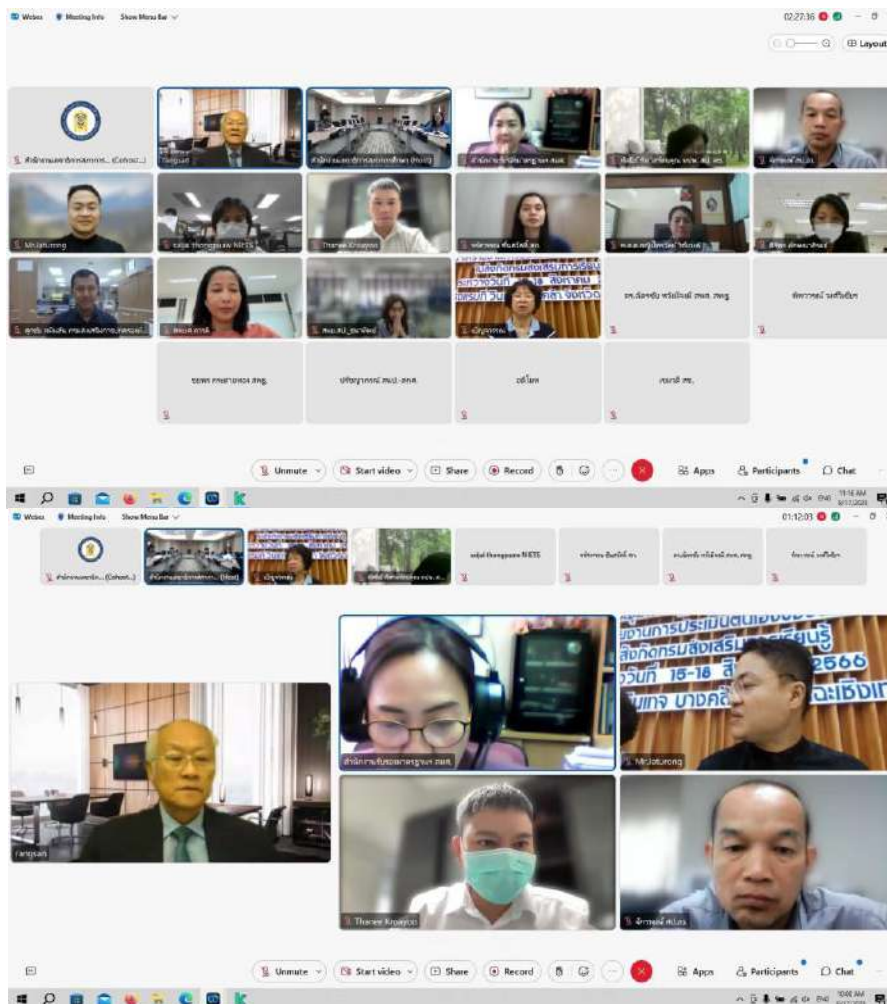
Webex Meeting Info Show Menu Bar

02:27:36

Layout

สำนักงานเลขาธิการสภาการ... (Cohost)

ranpsan

สำนักงานเลขาธิการสภาการศึกษา (Host)

สำนักงานรับรองมาตรฐาน สมศ.

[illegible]

จักรพงษ์ สป.ศธ.

MrJaturong

sarpa thongpaew NETS

Thanee Kroayoo

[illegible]

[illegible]

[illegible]

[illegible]

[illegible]

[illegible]

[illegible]

ดร.น้องขวัญ พรมีมันต์ สพฐ. สพฐ.

จักรพงษ์ วงศ์ใจเย็น

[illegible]

ปรัชญาภรณ์ สนป.-สกศ.

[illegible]

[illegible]

Unmute Start video Share Record Apps Participants Chat

Webex Meeting Info Show Menu Bar

01:12:03

สำนักงานเลขาธิการสภาการ... (Cohost)

สำนักงานเลขาธิการสภาการ... (Host)

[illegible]

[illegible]

sarpa thongpaew NETS

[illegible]

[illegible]

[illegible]

ranpsan

สำนักงานรับรองมาตรฐาน สมศ.

MrJaturong

Thanee Kroayoo

จักรพงษ์ สป.ศธ.

Unmute Start video Share Record Apps Participants Chat